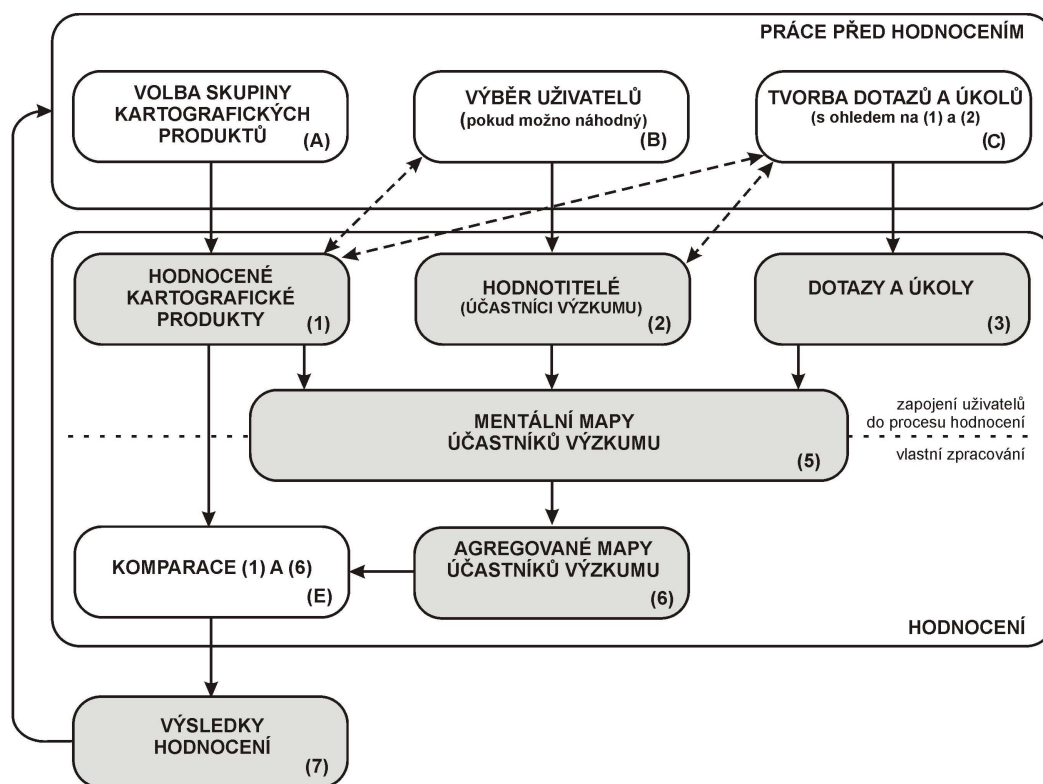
PRÁCE PŘED HODNOCENÍM

VOLBA SKUPINY KARTOGRAFICKÝCH PRODUKTŮ (A)

VÝBĚR UŽIVATELŮ (pokud možno náhodný) (B)

TVORBA DOTAZŮ A ÚKOLŮ (s ohledem na (1) a (2) (C)

HODNOCENÉ KARTOGRAFICKÉ PRODUKTY (1)

HODNOTITELÉ (ÚČASTNÍCI VÝZKUMU) (2)

DOTAZY A ÚKOLY (3)

MENTÁLNÍ MAPY ÚČASTNÍKŮ VÝZKUMU (5)

zapojení uživatelů do procesu hodnocení

vlastní zpracování

KOMPARACE (1) A (6) (E)

AGREGOVANÉ MAPY ÚČASTNÍKŮ VÝZKUMU (6)

HODNOCENÍ

VÝSLEDKY HODNOCENÍ (7)